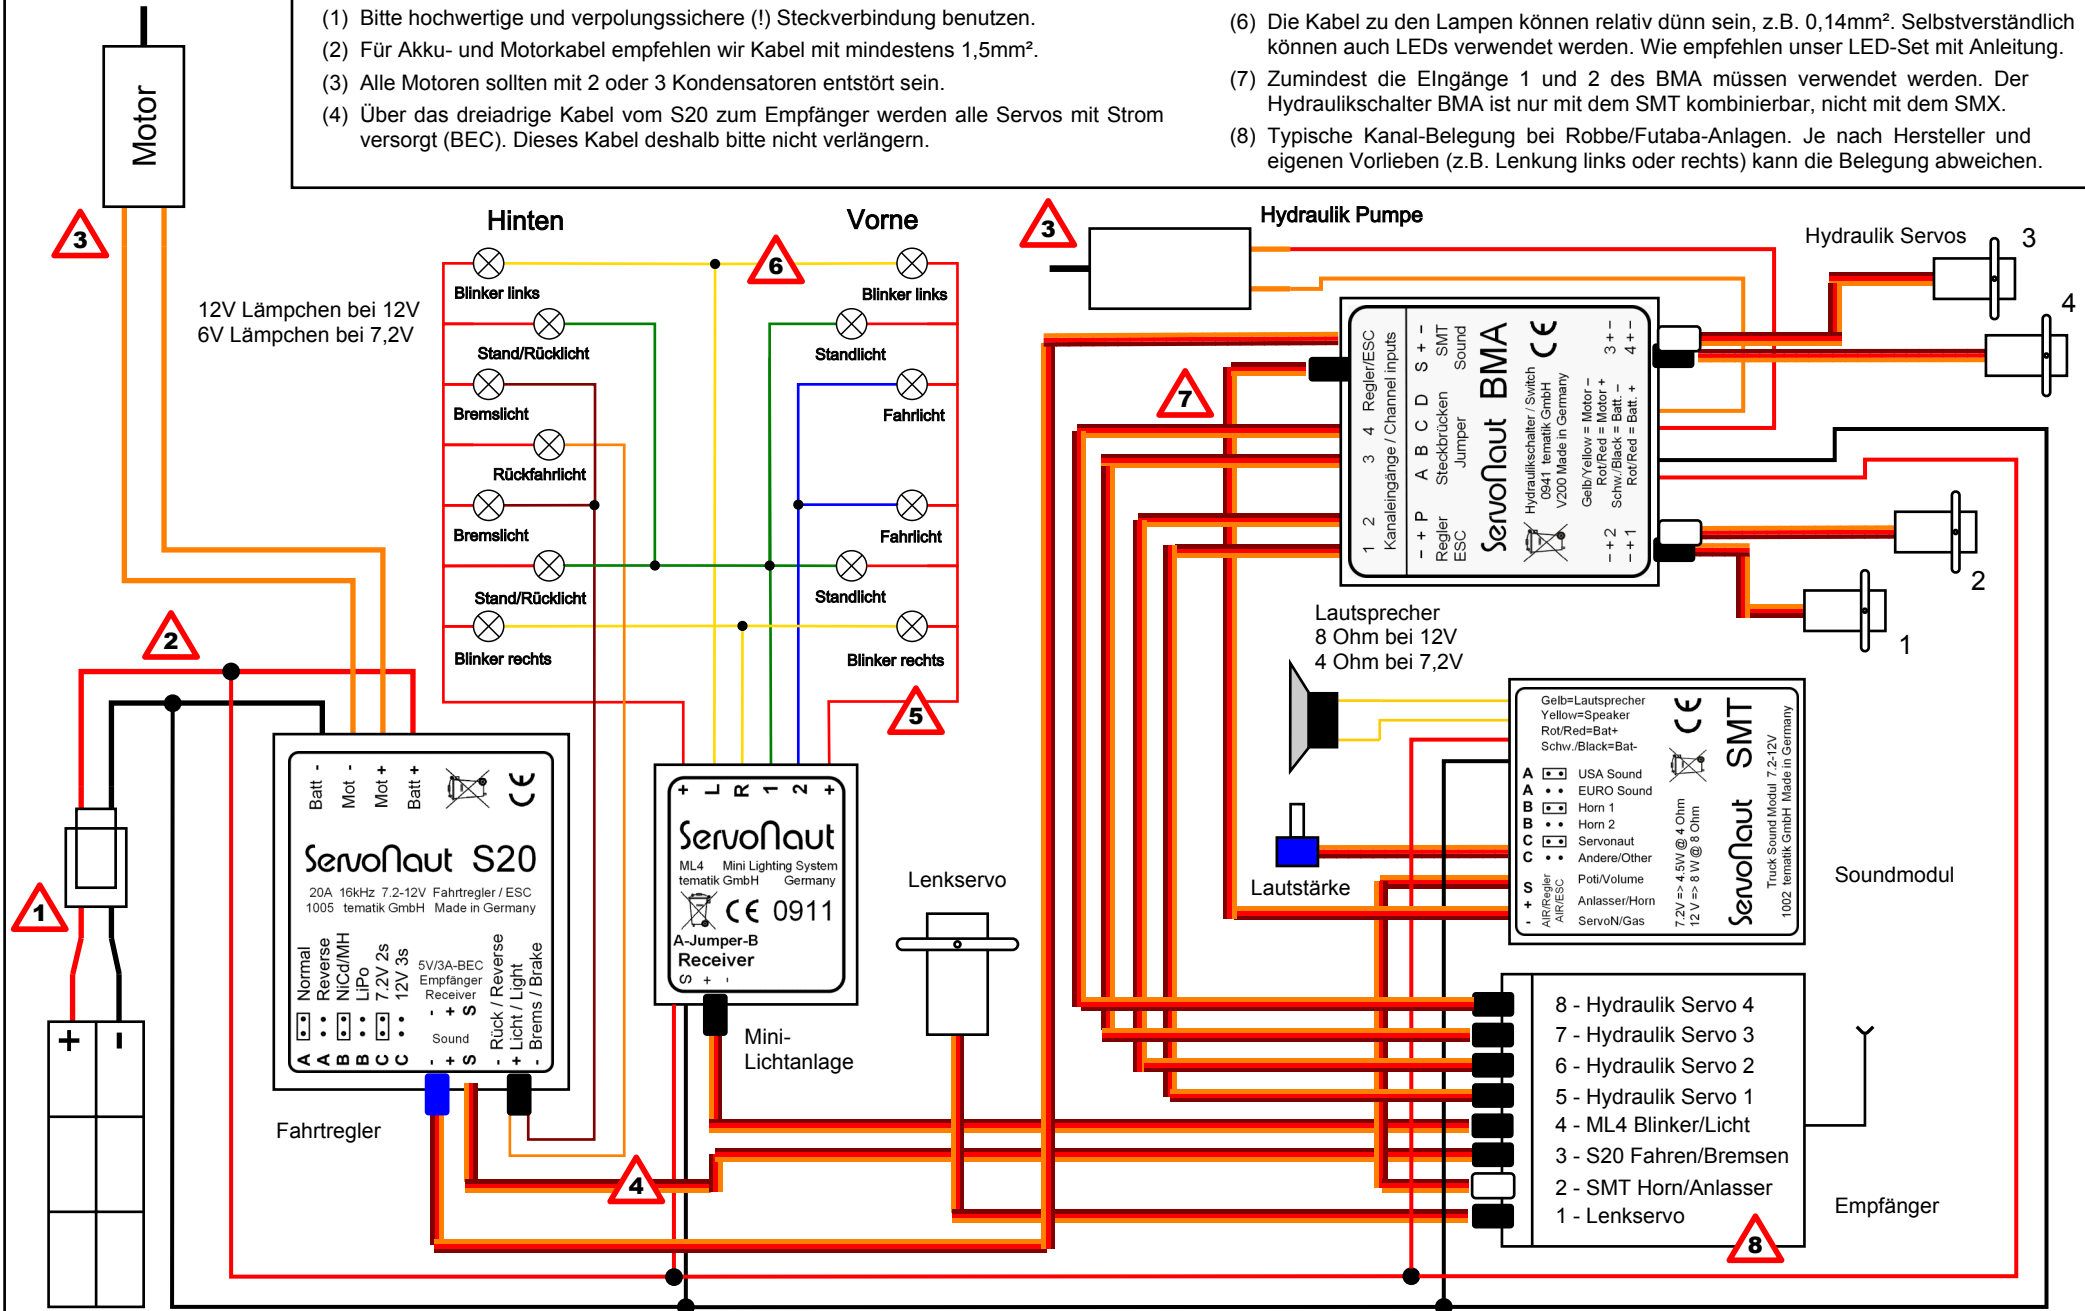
Motor

(1) Bitte hochwertige und verpolungssichere (!) Steckverbindung benutzen.
(2) Für Akku- und Motorkabel empfehlen wir Kabel mit mindestens 1,5mm².
(3) Alle Motoren sollten mit 2 oder 3 Kondensatoren entstört sein.
(4) Über das dreiadrige Kabel vom S20 zum Empfänger werden alle Servos mit Strom versorgt (BEC). Dieses Kabel deshalb bitte nicht verlängern.

(6) Die Kabel zu den Lampen können relativ dünn sein, z.B. 0,14mm². Selbstverständlich können auch LEDs verwendet werden. Wie empfehlen unser LED-Set mit Anleitung.
(7) Zumindest die EIngänge 1 und 2 des BMA müssen verwendet werden. Der Hydraulikschalter BMA ist nur mit dem SMT kombinierbar, nicht mit dem SMX.
(8) Typische Kanal-Belegung bei Robbe/Futaba-Anlagen. Je nach Hersteller und eigenen Vorlieben (z.B. Lenkung links oder rechts) kann die Belegung abweichen.

3

12V Lämpchen bei 12V
6V Lämpchen bei 7,2V

Hinten
Vorne
6
Blinker links
Blinker links
Stand/Rücklicht
Standlicht
Bremslicht
Fahrlicht
Rückfahrlicht
Bremslicht
Fahrlicht
Stand/Rücklicht
Standlicht
Blinker rechts
Blinker rechts
5

3
Hydraulik Pumpe
Hydraulik Servos
3
4
7

1 2 3 4 Regler/ESC
Kanaleingänge / Channel inputs
– + P A B C D S + –
Regler ESC Steckbrücken Jumper SMT Sound
ServoNaut BMA
Hydraulikschalter / Switch
0941 tematik GmbH
V200 Made in Germany
Gelb/Yellow = Motor –
Rot/Red = Motor +
Schw./Black = Batt. –
Rot/Red = Batt. +
– + 2 – + 1 3 + – 4 + –

2
1

2
1

Lautsprecher
8 Ohm bei 12V
4 Ohm bei 7,2V

Batt - Mot - Mot + Batt +
ServoNaut S20
20A 16kHz 7.2-12V Fahrtregler / ESC
1005 tematik GmbH Made in Germany
Normal Reverse NiCd/MH LiPo 7.2V 2s 12V 3s
5V/3A-BEC Empfänger Receiver
- + S
Sound
- + S
Rück / Reverse
Licht / Light
Brems / Brake
A A B B C C
- + S - + -
Fahrtregler

+ L R 1 2 +
ServoNaut
ML4 Mini Lighting System
tematik GmbH Germany
0911
A-Jumper-B
Receiver
S + -
Mini-Lichtanlage

Lenkservo

4

Lautstärke

Gelb=Lautsprecher
Yellow=Speaker
Rot/Red=Bat+
Schw./Black=Bat-
A USA Sound
A EURO Sound
B Horn 1
B Horn 2
C Servonaut
C Andere/Other
Poti/Volume
S + - AIR/Regler AIR/ESC
Anlasser/Horn
ServoN/Gas
7.2V => 4.5W @ 4 Ohm
12 V => 8 W @ 8 Ohm
ServoNaut SMT
Truck Sound Modul 7.2-12V
1002 tematik GmbH Made in Germany
Soundmodul

8 - Hydraulik Servo 4
7 - Hydraulik Servo 3
6 - Hydraulik Servo 2
5 - Hydraulik Servo 1
4 - ML4 Blinker/Licht
3 - S20 Fahren/Bremsen
2 - SMT Horn/Anlasser
1 - Lenkservo
Empfänger
8